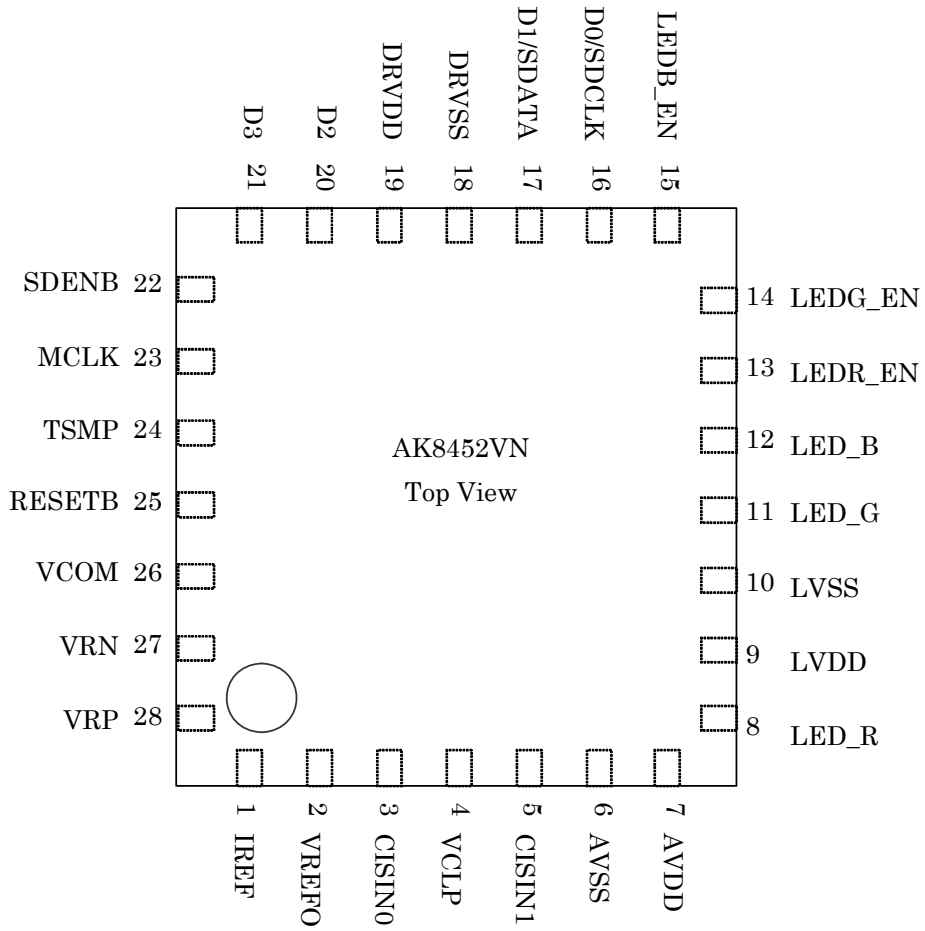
D3 21
D2 20
DRVDD 19
DRVSS 18
D1/SDATA 17
D0/SDCLK 16
LEDB_EN 15

SDENB 22
MCLK 23
TSMP 24
RESETB 25
VCOM 26
VRN 27
VRP 28

14 LEDG_EN
13 LEDR_EN
12 LED_B
11 LED_G
10 LVSS
9 LVDD
8 LED_R

AK8452VN
Top View

1 IREF
2 VREFO
3 CISIN0
4 VCLP
5 CISIN1
6 AVSS
7 AVDD